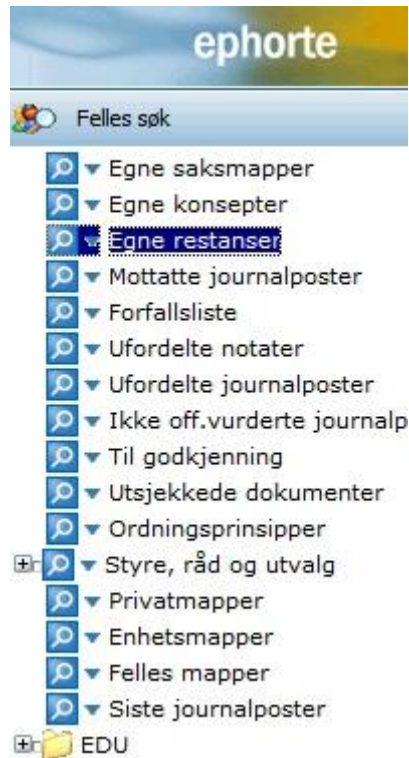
ephorte

Felles søk

Egne saksmapper
Egne konsepter
Egne restanser
Mottatte journalposter
Forfallsliste
Ufordelte notater
Ufordelte journalposter
Ikke off.vurderte journalp
Til godkjenning
Utsjekkede dokumenter
Ordningsprinsipper
Styre, råd og utvalg
Privatmapper
Enhetsmapper
Felles mapper
Siste journalposter
EDU